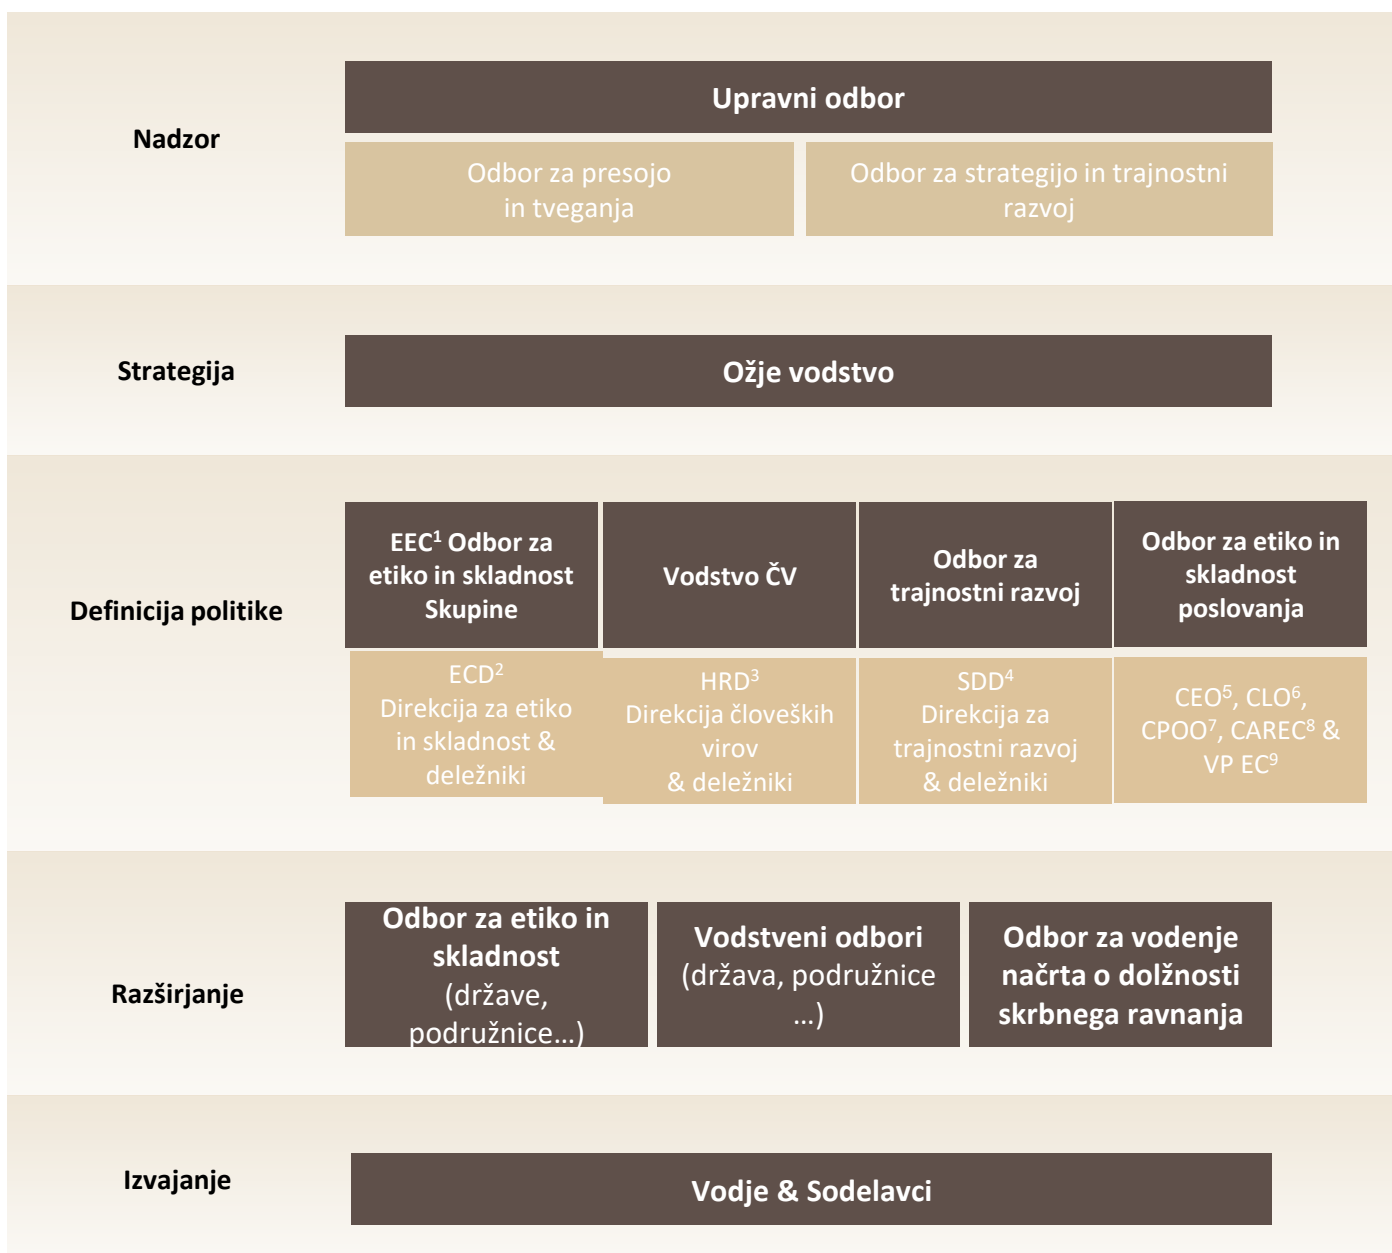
Nadzor

Upravni odbor

Odbor za presojo in tveganja

Odbor za strategijo in trajnostni razvoj

Strategija

Ožje vodstvo

Definicija politike

EEC$^1$ Odbor za etiko in skladnost Skupine

Vodstvo ČV

Odbor za trajnostni razvoj

Odbor za etiko in skladnost poslovanja

ECD$^2$ Direkcija za etiko in skladnost & deležniki

HRD$^3$ Direkcija človeških virov & deležniki

SDD$^4$ Direkcija za trajnostni razvoj & deležniki

CEO$^5$, CLO$^6$, CPOO$^7$, CAREC$^8$ & VP EC$^9$

Razširjanje

Odbor za etiko in skladnost (države, podružnice…)

Vodstveni odbori (država, podružnice …)

Odbor za vodenje načrta o dolžnosti skrbnega ravnanja

Izvajanje

Vodje & Sodelavci